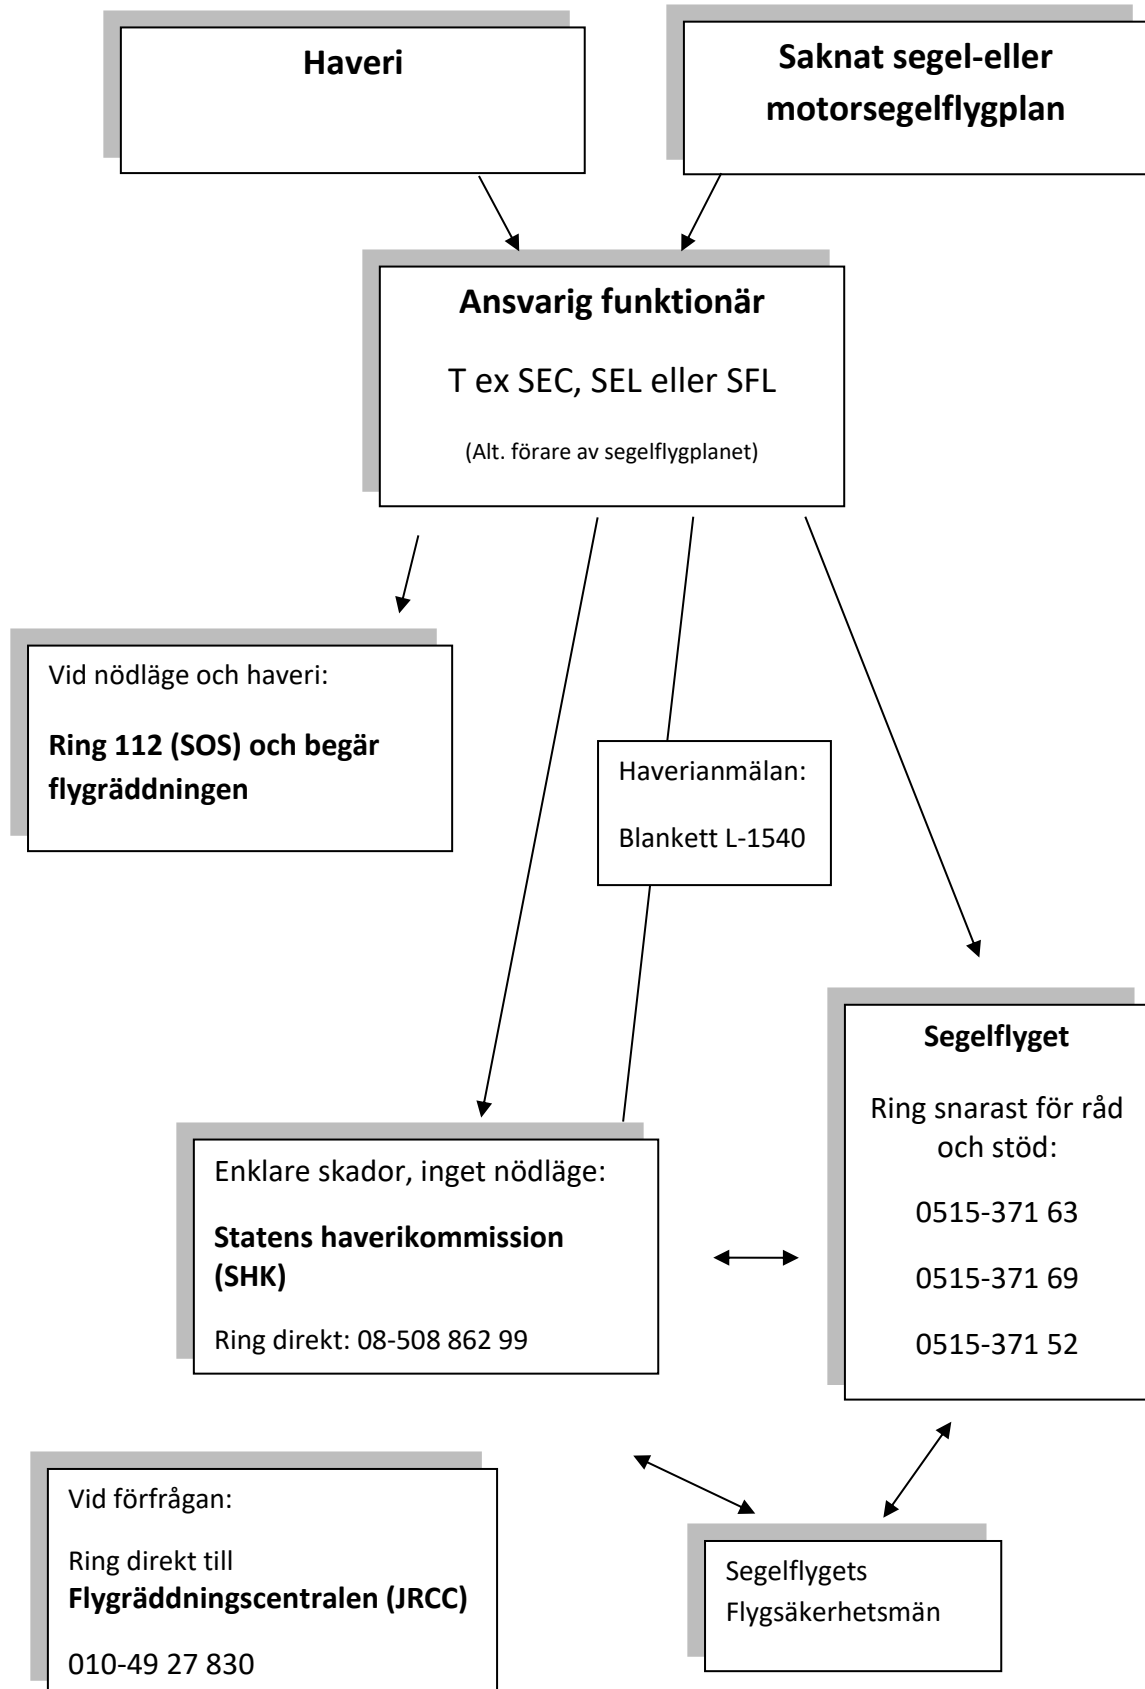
**Haveri**

**Saknat segel-eller motorsegelflygplan**

**Ansvarig funktionär**

T ex SEC, SEL eller SFL

(Alt. förare av segelflygplanet)

Vid nödläge och haveri:

**Ring 112 (SOS) och begär flygräddningen**

Haverianmälan:

Blankett L-1540

**Segelflyget**

Ring snarast för råd och stöd:

0515-371 63

0515-371 69

0515-371 52

Enklare skador, inget nödläge:

**Statens haverikommission (SHK)**

Ring direkt: 08-508 862 99

Vid förfrågan:

Ring direkt till **Flygräddningscentralen (JRCC)**

010-49 27 830

Segelflygets Flygsäkerhetsmän